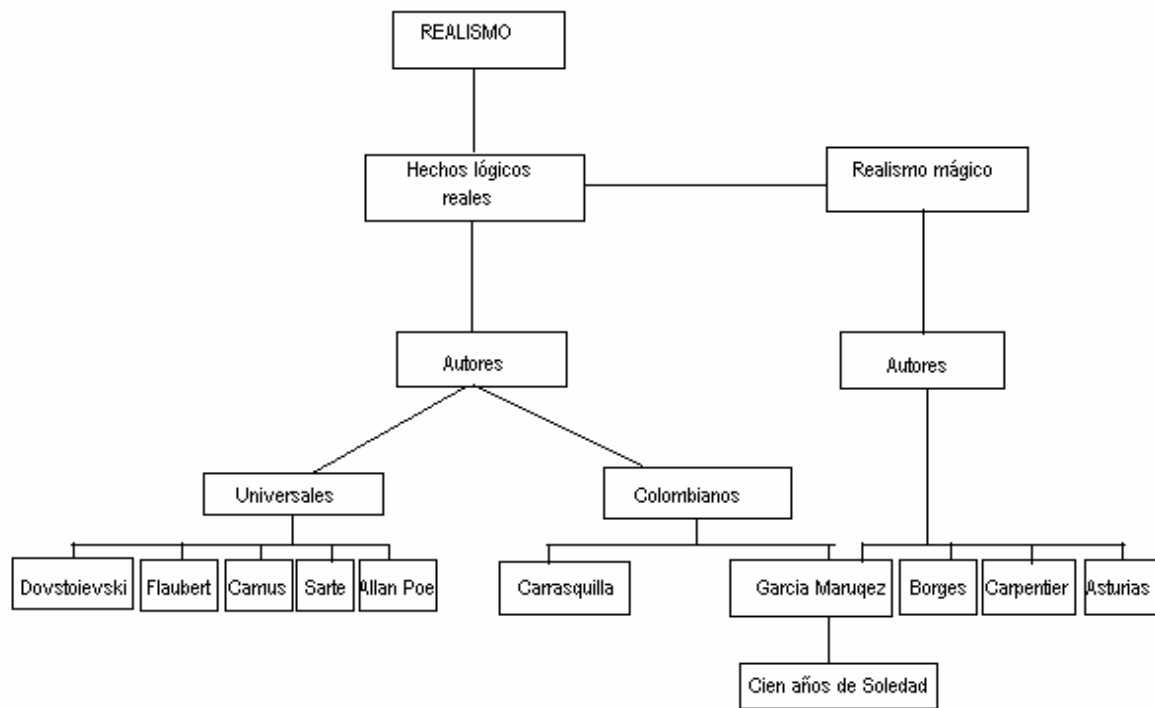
REALISMO

Hechos lógicos reales

Realismo mágico

Autores

Autores

Universales

Colombianos

Dovstoievski

Flaubert

Camus

Sarte

Allan Poe

Carrasquilla

Garcia Maruqez

Borges

Carpentier

Asturias

Cien años de Soledad